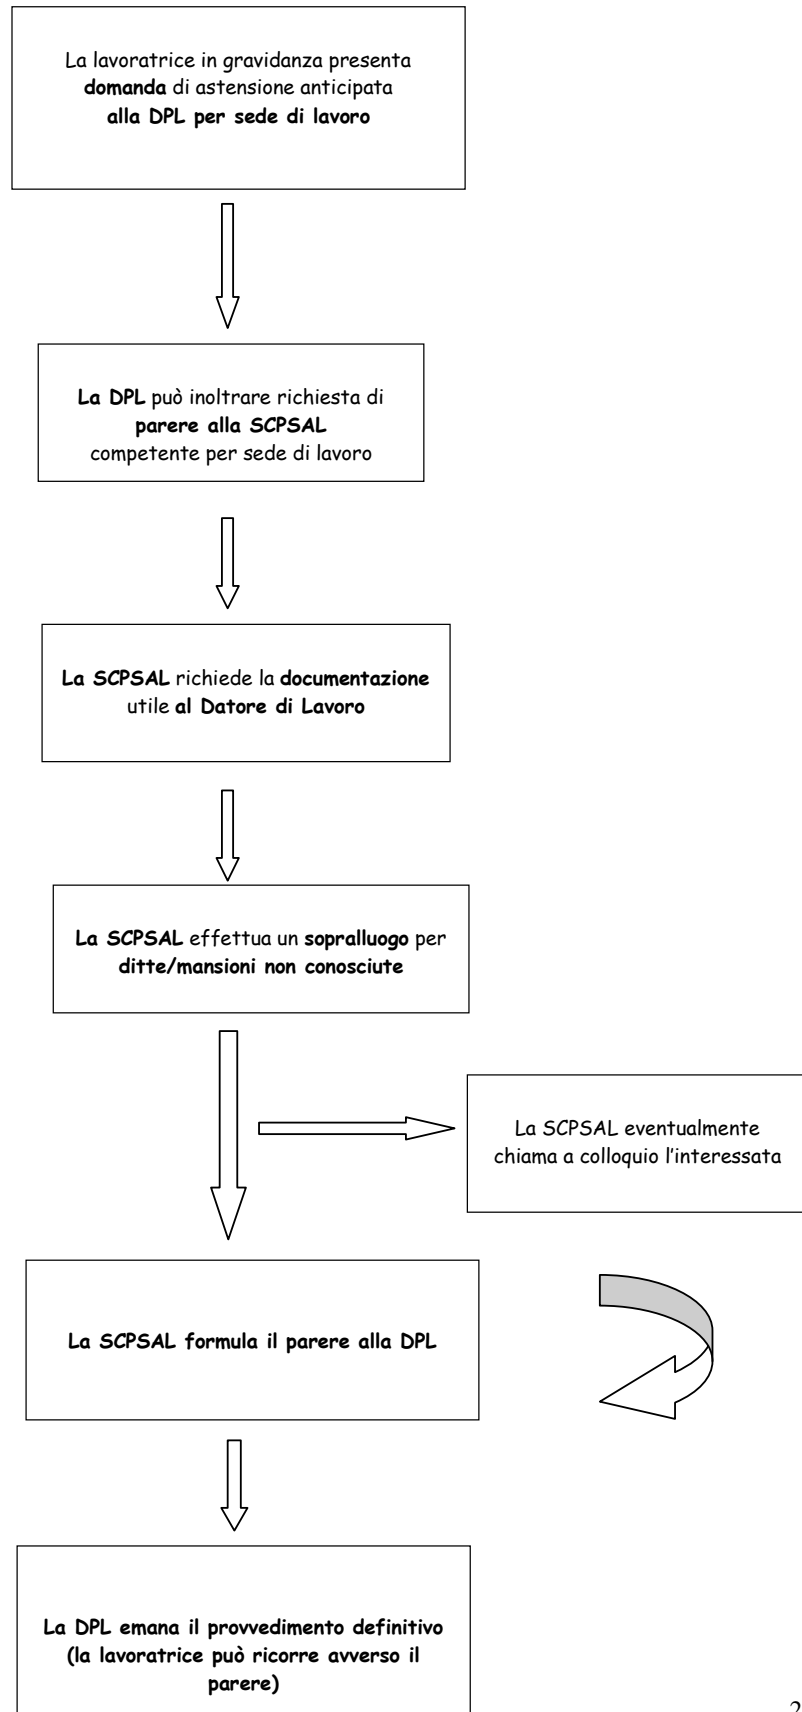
La lavoratrice in gravidanza presenta domanda di astensione anticipata alla DPL per sede di lavoro

La DPL può inoltrare richiesta di parere alla SCPSAL competente per sede di lavoro

La SCPSAL richiede la documentazione utile al Datore di Lavoro

La SCPSAL effettua un sopralluogo per ditte/mansioni non conosciute

La SCPSAL eventualmente chiama a colloquio l'interessata

La SCPSAL formula il parere alla DPL

La DPL emana il provvedimento definitivo (la lavoratrice può ricorre avverso il parere)

2